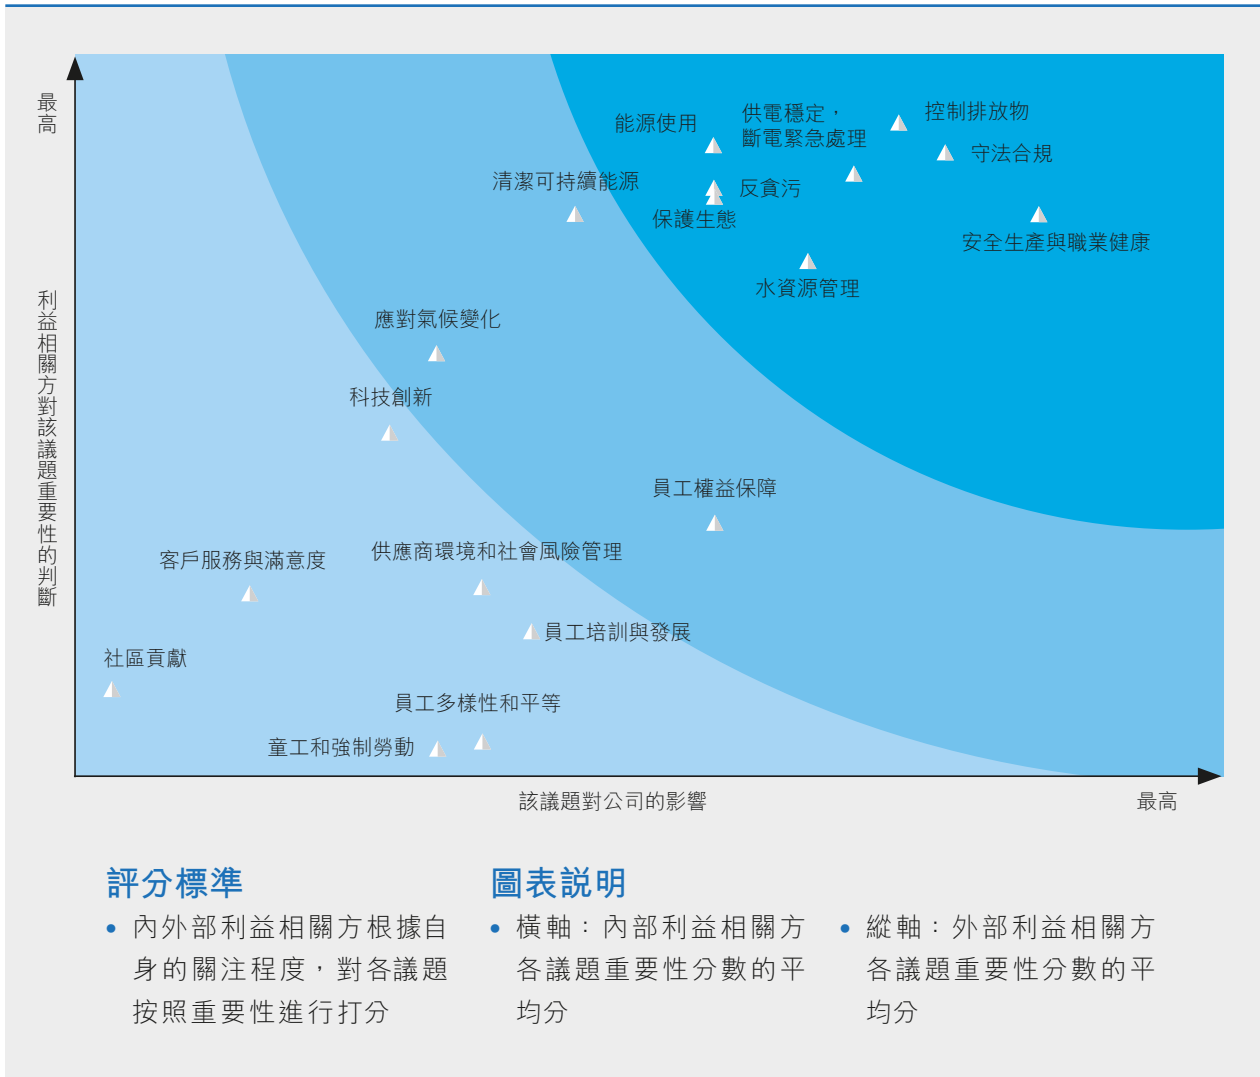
最高

利益相關方對該議題重要性的判斷

能源使用

供電穩定，斷電緊急處理

控制排放物

守法合規

清潔可持續能源

反貪污

保護生態

安全生產與職業健康

水資源管理

應對氣候變化

科技創新

員工權益保障

客戶服務與滿意度

供應商環境和社會風險管理

員工培訓與發展

社區貢獻

員工多樣性和平等

童工和強制勞動

該議題對公司的影響

最高

評分標準

• 內外部利益相關方根據自身的關注程度，對各議題按照重要性進行打分

圖表説明

• 橫軸：內部利益相關方各議題重要性分數的平均分

• 縱軸：外部利益相關方各議題重要性分數的平均分